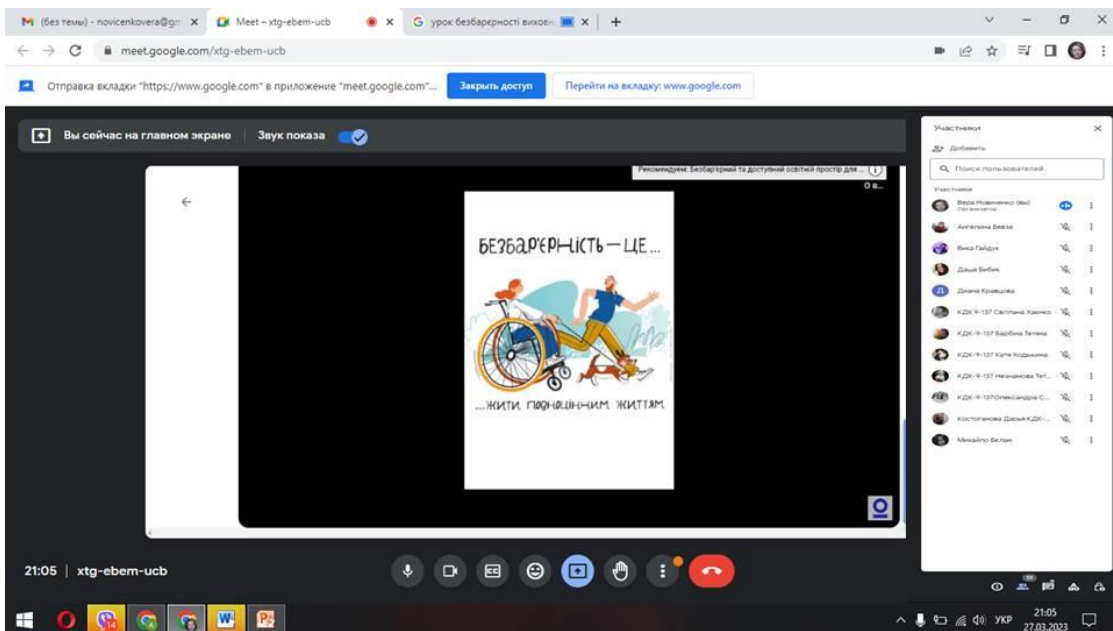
(без темы) - novicenkovera@gm × Meet – xtg-ebem-ucb × урок безбар'єрності вихов ×

meet.google.com/xtg-ebem-ucb

Отправка вкладки "https://www.google.com" в приложение "meet.google.com"... Закрыть доступ Перейти на вкладку: www.google.com

Вы сейчас на главном экране Звук показа

Рекомендуем: Безбар'єрний та доступний освітній простір для ...

БЕЗБАР'ЄРНІСТЬ — ЦЕ...

...ЖИТИ ПОВНОЦІННИМ ЖИТТЯМ

Участники
Добавить
Поиск пользователей
Участники
Вера Новиченко (вы) Организатор
Ангелина Бевза
Вика Гайдук
Даша Бибик
Диана Кравцова
КДК-9-137 Светлана Хаенко
КДК-9-137 Барбіна Тетяна
КДК-9-137 Катя Ходькина
КДК-9-137 Незнамова Тет...
КДК-9-137Олександра С...
Костогонова Дарья КДК-...
Михайло Белан

21:05 | xtg-ebem-ucb

УКР 21:05 27.03.2023